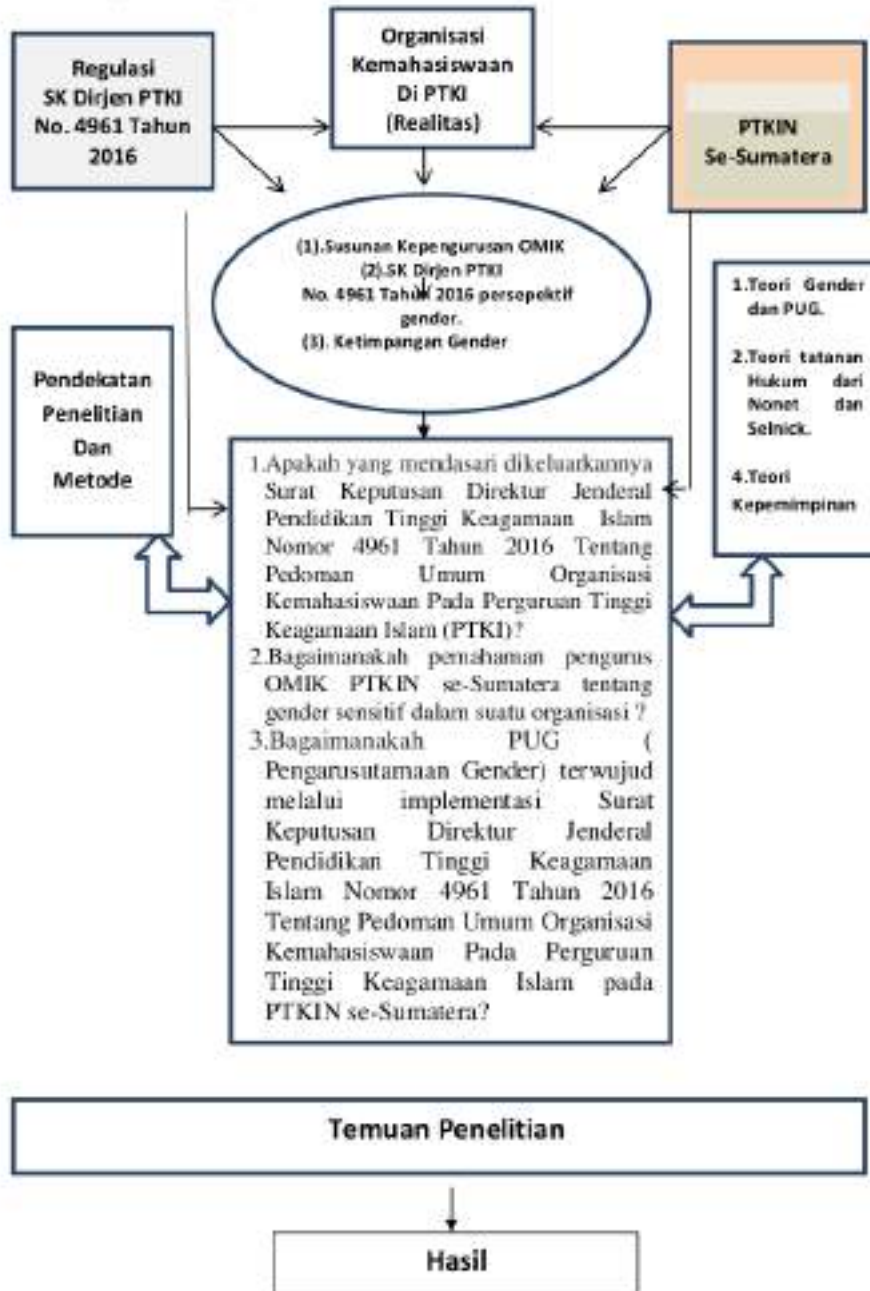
Regulasi SK Dirjen PTKI No. 4961 Tahun 2016

Organisasi Kemahasiswaan Di PTKI (Realitas)

PTKIN Se-Sumatera

(1).Susunan Kepengurusan OMIK
(2).SK Dirjen PTKI No. 4961 Tahun 2016 persopektif gender.
(3). Ketimpangan Gender

1.Teori Gender dan PUG.

2.Teori tatanan Hukum dari Nonet dan Selnick.

4.Teori Kepemimpinan

Pendekatan Penelitian Dan Metode

1.Apakah yang mendasari dikeluarkannya Surat Keputusan Direktur Jenderal Pendidikan Tinggi Keagamaan Islam Nomor 4961 Tahun 2016 Tentang Pedoman Umum Organisasi Kemahasiswaan Pada Perguruan Tinggi Keagamaan Islam (PTKI)?
2.Bagaimanakah pemahaman pengurus OMIK PTKIN se-Sumatera tentang gender sensitif dalam suatu organisasi ?
3.Bagaimanakah PUG ( Pengarusutamaan Gender) terwujud melalui implementasi Surat Keputusan Direktur Jenderal Pendidikan Tinggi Keagamaan Islam Nomor 4961 Tahun 2016 Tentang Pedoman Umum Organisasi Kemahasiswaan Pada Perguruan Tinggi Keagamaan Islam pada PTKIN se-Sumatera?

Temuan Penelitian

Hasil